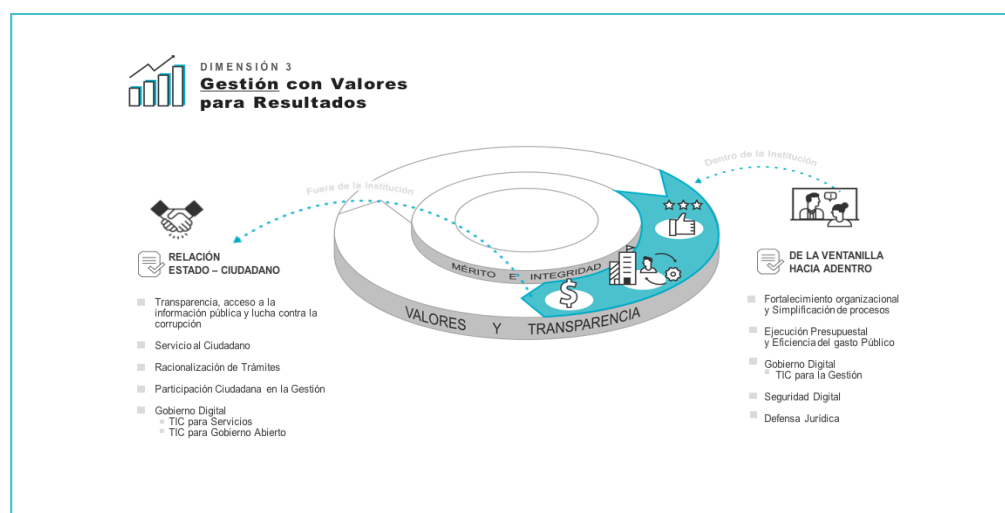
DIMENSIÓN 3
Gestión con Valores para Resultados

Fuera de la Institución

Dentro de la Institución

RELACIÓN ESTADO – CIUDADANO

Transparencia, acceso a la información pública y lucha contra la corrupción

Servicio al Ciudadano

Racionalización de Trámites

Participación Ciudadana en la Gestión

Gobierno Digital
TIC para Servicios
TIC para Gobierno Abierto

MÉRITO E INTEGRIDAD

VALORES Y TRANSPARENCIA

DE LA VENTANILLA HACIA ADENTRO

Fortalecimiento organizacional y Simplificación de procesos

Ejecución Presupuestal y Eficiencia del gasto Público

Gobierno Digital
TIC para la Gestión

Seguridad Digital

Defensa Jurídica